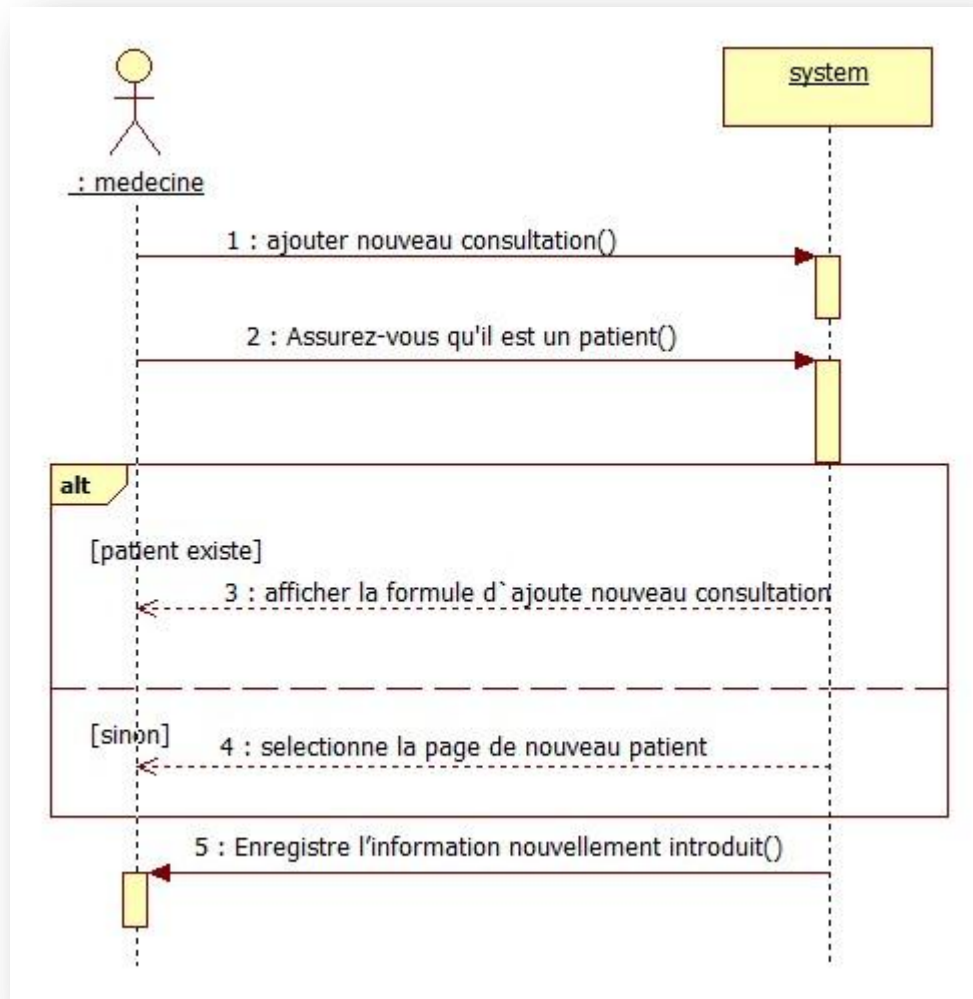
: medecine

system

1 : ajouter nouveau consultation()

2 : Assurez-vous qu'il est un patient()

alt

[patient existe]

3 : afficher la formule d`ajoute nouveau consultation

[sinon]

4 : selectionne la page de nouveau patient

5 : Enregistre l'information nouvellement introduit()